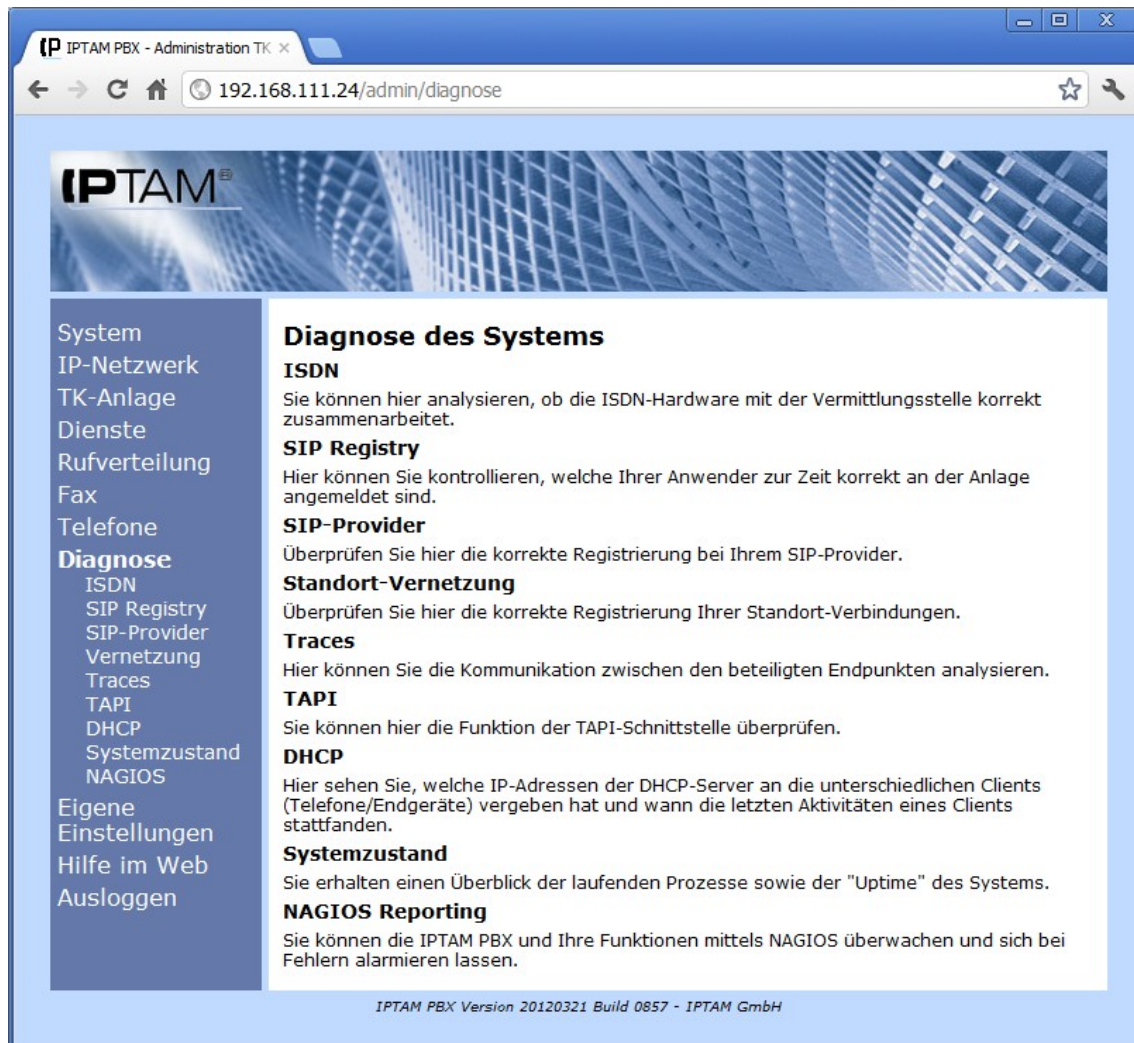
IPTAM PBX - Administration TK ×

192.168.111.24/admin/diagnose

IPTAM®

System
IP-Netzwerk
TK-Anlage
Dienste
Rufverteilung
Fax
Telefone
Diagnose
ISDN
SIP Registry
SIP-Provider
Vernetzung
Traces
TAPI
DHCP
Systemzustand
NAGIOS
Eigene Einstellungen
Hilfe im Web
Ausloggen

Diagnose des Systems

ISDN

Sie können hier analysieren, ob die ISDN-Hardware mit der Vermittlungsstelle korrekt zusammenarbeitet.

SIP Registry

Hier können Sie kontrollieren, welche Ihrer Anwender zur Zeit korrekt an der Anlage angemeldet sind.

SIP-Provider

Überprüfen Sie hier die korrekte Registrierung bei Ihrem SIP-Provider.

Standort-Vernetzung

Überprüfen Sie hier die korrekte Registrierung Ihrer Standort-Verbindungen.

Traces

Hier können Sie die Kommunikation zwischen den beteiligten Endpunkten analysieren.

TAPI

Sie können hier die Funktion der TAPI-Schnittstelle überprüfen.

DHCP

Hier sehen Sie, welche IP-Adressen der DHCP-Server an die unterschiedlichen Clients (Telefone/Endgeräte) vergeben hat und wann die letzten Aktivitäten eines Clients stattfanden.

Systemzustand

Sie erhalten einen Überblick der laufenden Prozesse sowie der "Uptime" des Systems.

NAGIOS Reporting

Sie können die IPTAM PBX und Ihre Funktionen mittels NAGIOS überwachen und sich bei Fehlern alarmieren lassen.

IPTAM PBX Version 20120321 Build 0857 - IPTAM GmbH